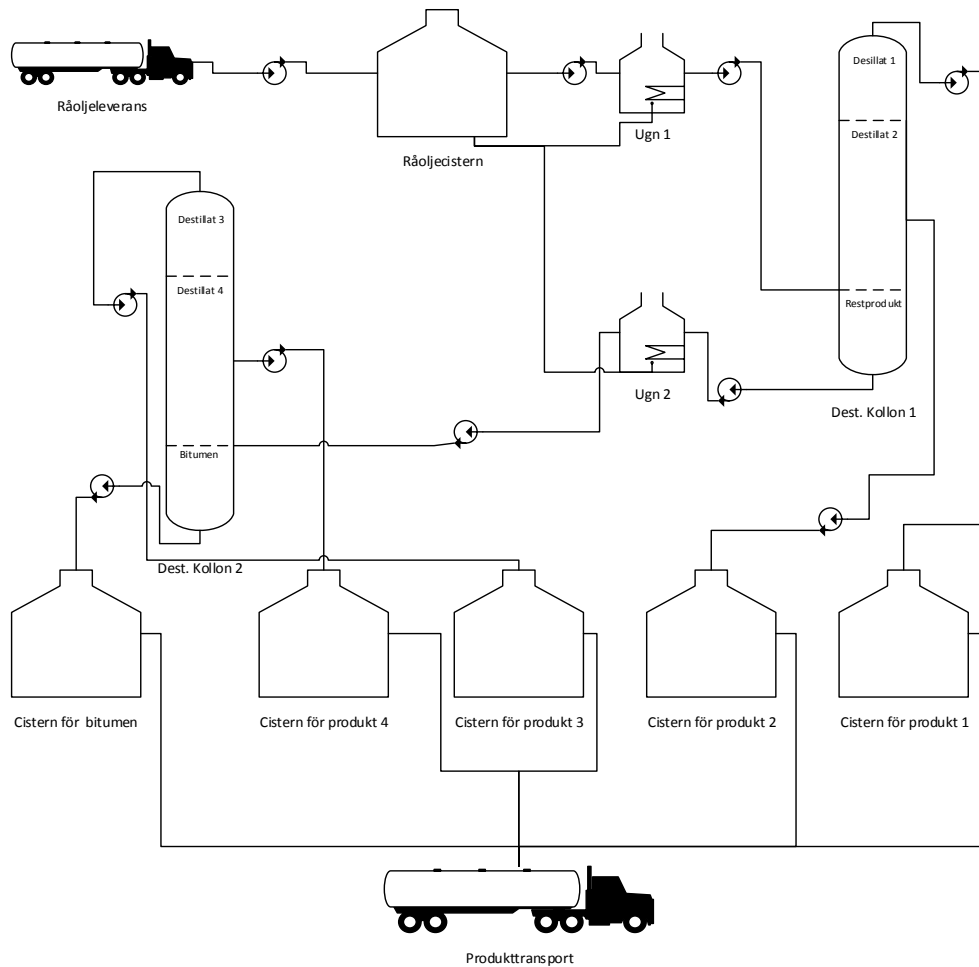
Råoljeleverans

Råoljecistern

Ugn 1

Destillat 1

Destillat 2

Restprodukt

Dest. Kollon 1

Destillat 3

Destillat 4

Bitumen

Dest. Kollon 2

Ugn 2

Cistern för bitumen

Cistern för produkt 4

Cistern för produkt 3

Cistern för produkt 2

Cistern för produkt 1

Produkttransport